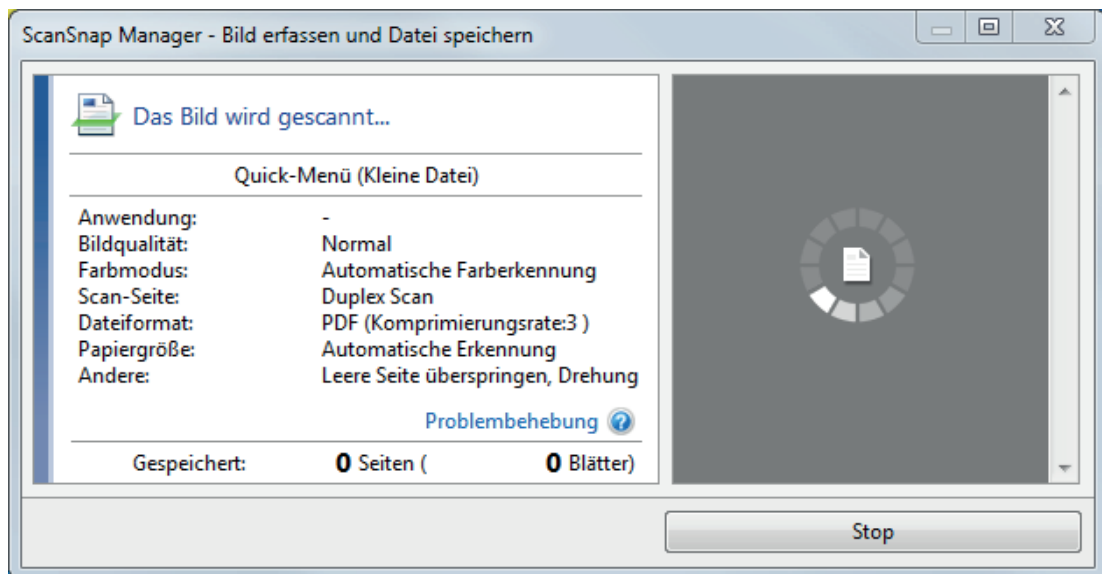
ScanSnap Manager - Bild erfassen und Datei speichern

Das Bild wird gescannt...

Quick-Menü (Kleine Datei)

| | |
|---|---|
| Anwendung: | - |
| Bildqualität: | Normal |
| Farbmodus: | Automatische Farberkennung |
| Scan-Seite: | Duplex Scan |
| Dateiformat: | PDF (Komprimierungsrate:3 ) |
| Papiergröße: | Automatische Erkennung |
| Andere: | Leere Seite überspringen, Drehung |

Problembehebung

Gespeichert: 0 Seiten ( 0 Blätter)

Stop